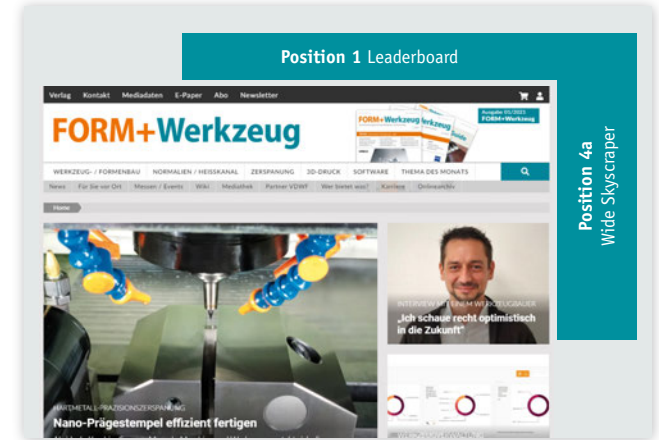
**Position 1** Leaderboard

**Position 4a** Wide Skyscraper

Verlag Kontakt Mediadaten E-Paper Abo Newsletter

FORM+Werkzeug

Ausgabe 01/2021 FORM+Werkzeug

WERKZEUG- / FORMENBAU NORMALIEN / HEISSKANAL ZERSPANUNG 3D-DRUCK SOFTWARE THEMA DES MONATS

News Für Sie vor Ort Messen / Events Wiki Mediathek Partner VDWF Wer bietet was? Karriere Onlinearchiv

Home

HARTMETALL-PRÄZISIONSZERSPANUNG

Nano-Prägestempel effizient fertigen

INTERVIEW MIT EINEM WERKZEUGBAUER

„Ich schaue recht optimistisch in die Zukunft"